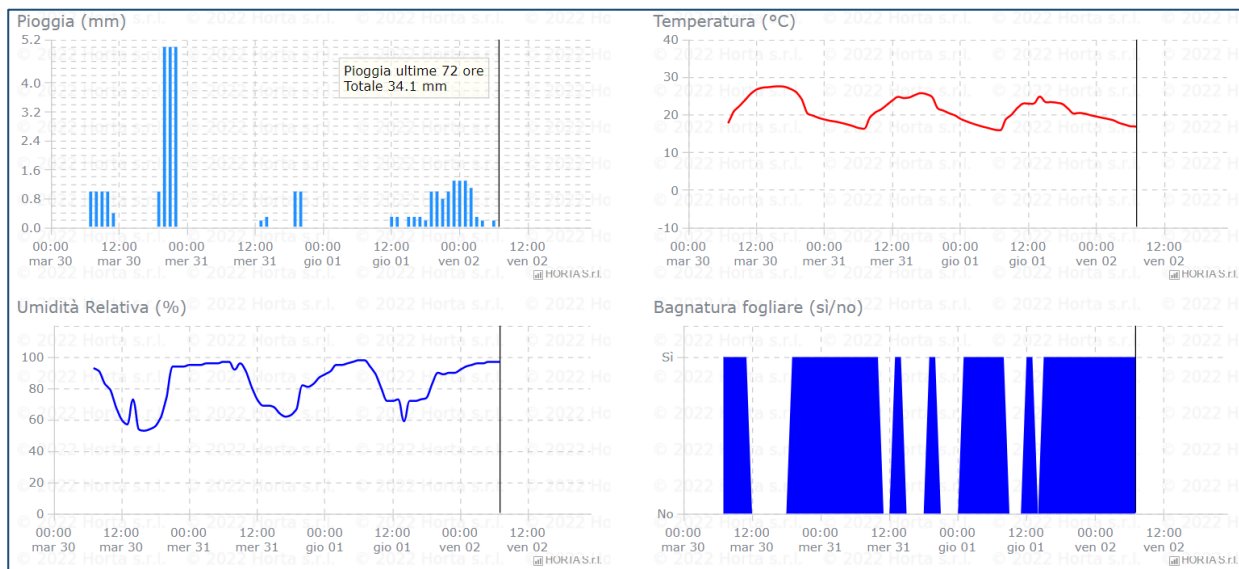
Pioggia (mm)

5.2
4.0
3.2
2.4
1.6
0.8
0.0

Pioggia ultime 72 ore
Totale 34.1 mm

00:00 mar 30
12:00 mar 30
00:00 mer 31
12:00 mer 31
00:00 gio 01
12:00 gio 01
00:00 ven 02
12:00 ven 02

HORTA s.r.l.

Temperatura (°C)

40
30
20
10
0
-10

00:00 mar 30
12:00 mar 30
00:00 mer 31
12:00 mer 31
00:00 gio 01
12:00 gio 01
00:00 ven 02
12:00 ven 02

HORTA s.r.l.

Umidità Relativa (%)

100
80
60
40
20
0

00:00 mar 30
12:00 mar 30
00:00 mer 31
12:00 mer 31
00:00 gio 01
12:00 gio 01
00:00 ven 02
12:00 ven 02

HORTA s.r.l.

Bagnatura fogliare (sì/no)

Sì
No

00:00 mar 30
12:00 mar 30
00:00 mer 31
12:00 mer 31
00:00 gio 01
12:00 gio 01
00:00 ven 02
12:00 ven 02

HORTA s.r.l.

© 2022 Horta s.r.l.